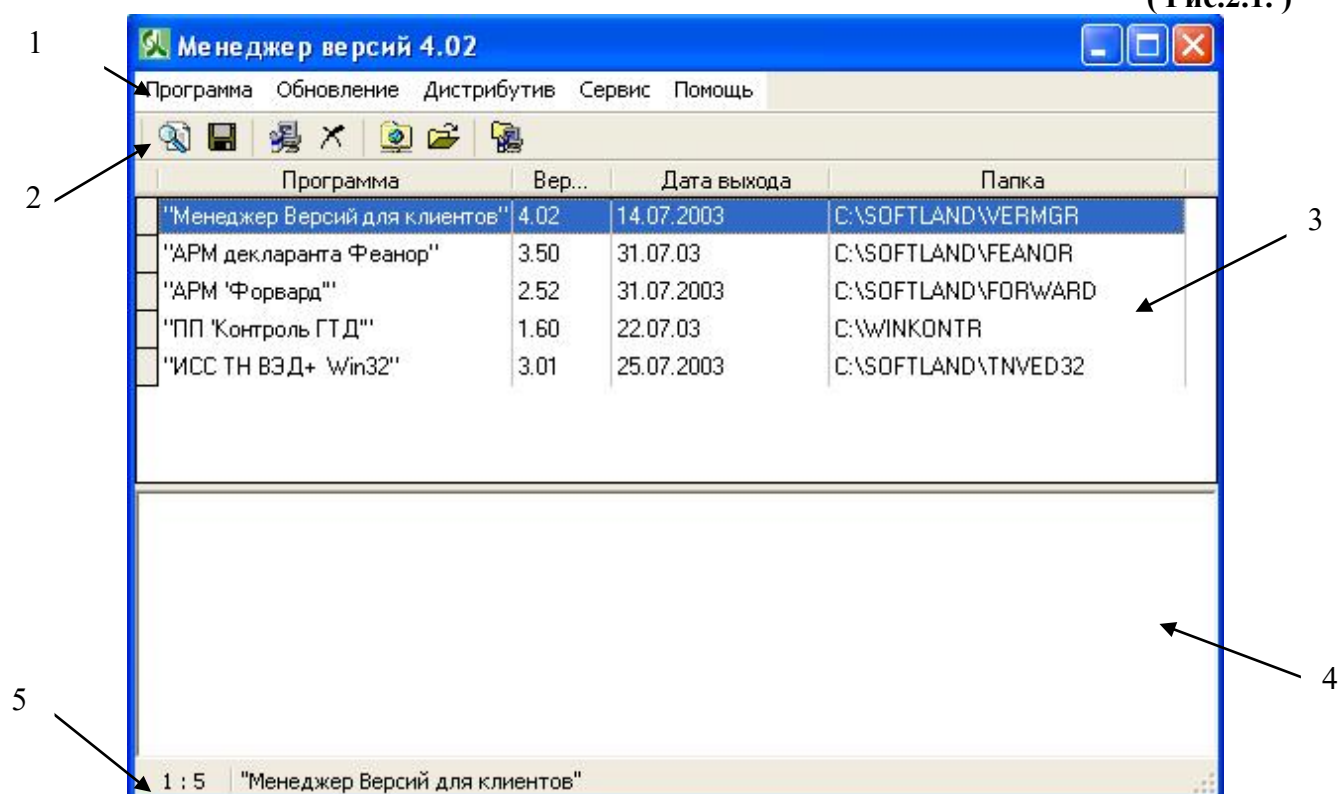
( Рис.2.1. )

1

Менеджер версий 4.02

Программа Обновление Дистрибутив Сервис Помощь

2

| Программа | Вер... | Дата выхода | Папка |
|---|---|---|---|
| "Менеджер Версий для клиентов" | 4.02 | 14.07.2003 | C:\SOFTLAND\VERMGR |
| "АРМ декларанта Феанор" | 3.50 | 31.07.03 | C:\SOFTLAND\FEANOR |
| "АРМ 'Форвард'" | 2.52 | 31.07.2003 | C:\SOFTLAND\FORWARD |
| "ПП 'Контроль ГТД'" | 1.60 | 22.07.03 | C:\WINKONTR |
| "ИСС ТН ВЭД+ Win32" | 3.01 | 25.07.2003 | C:\SOFTLAND\TNVED32 |

3

4

5

1 : 5 "Менеджер Версий для клиентов"